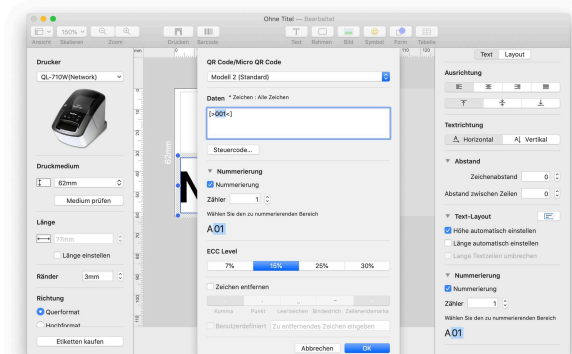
Ohne Titel — Bearbeitet

150%

Ansicht Skalieren Zoom Drucken Barcode Text Rahmen Bild Symbol Form Tabelle

Drucker
QL-710W(Network)

Druckmedium
62mm
Medium prüfen

Länge
77mm
Länge einstellen

Ränder 3mm

Richtung
Querformat
Hochformat

Etiketten kaufen

62mm

QR Code/Micro QR Code
Modell 2 (Standard)

Daten * Zeichen : Alle Zeichen
[>001<]

Steuercode...

Nummerierung
Nummerierung
Zähler 1
Wählen Sie den zu nummerierenden Bereich
A01

ECC Level
7% 15% 25% 30%

Zeichen entfernen
Komma Punkt Leerzeichen Bindestrich Zeilenendemarke
Benutzerdefiniert Zu entfernendes Zeichen eingeben

Abbrechen OK

Text Layout

Ausrichtung

Textrichtung
Horizontal Vertikal

Abstand
Zeichenabstand 0
Abstand zwischen Zeilen 0

Text-Layout
Höhe automatisch einstellen
Länge automatisch einstellen
Lange Textzeilen umbrechen

Nummerierung
Nummerierung
Zähler 1
Wählen Sie den zu nummerierenden Bereich
A01